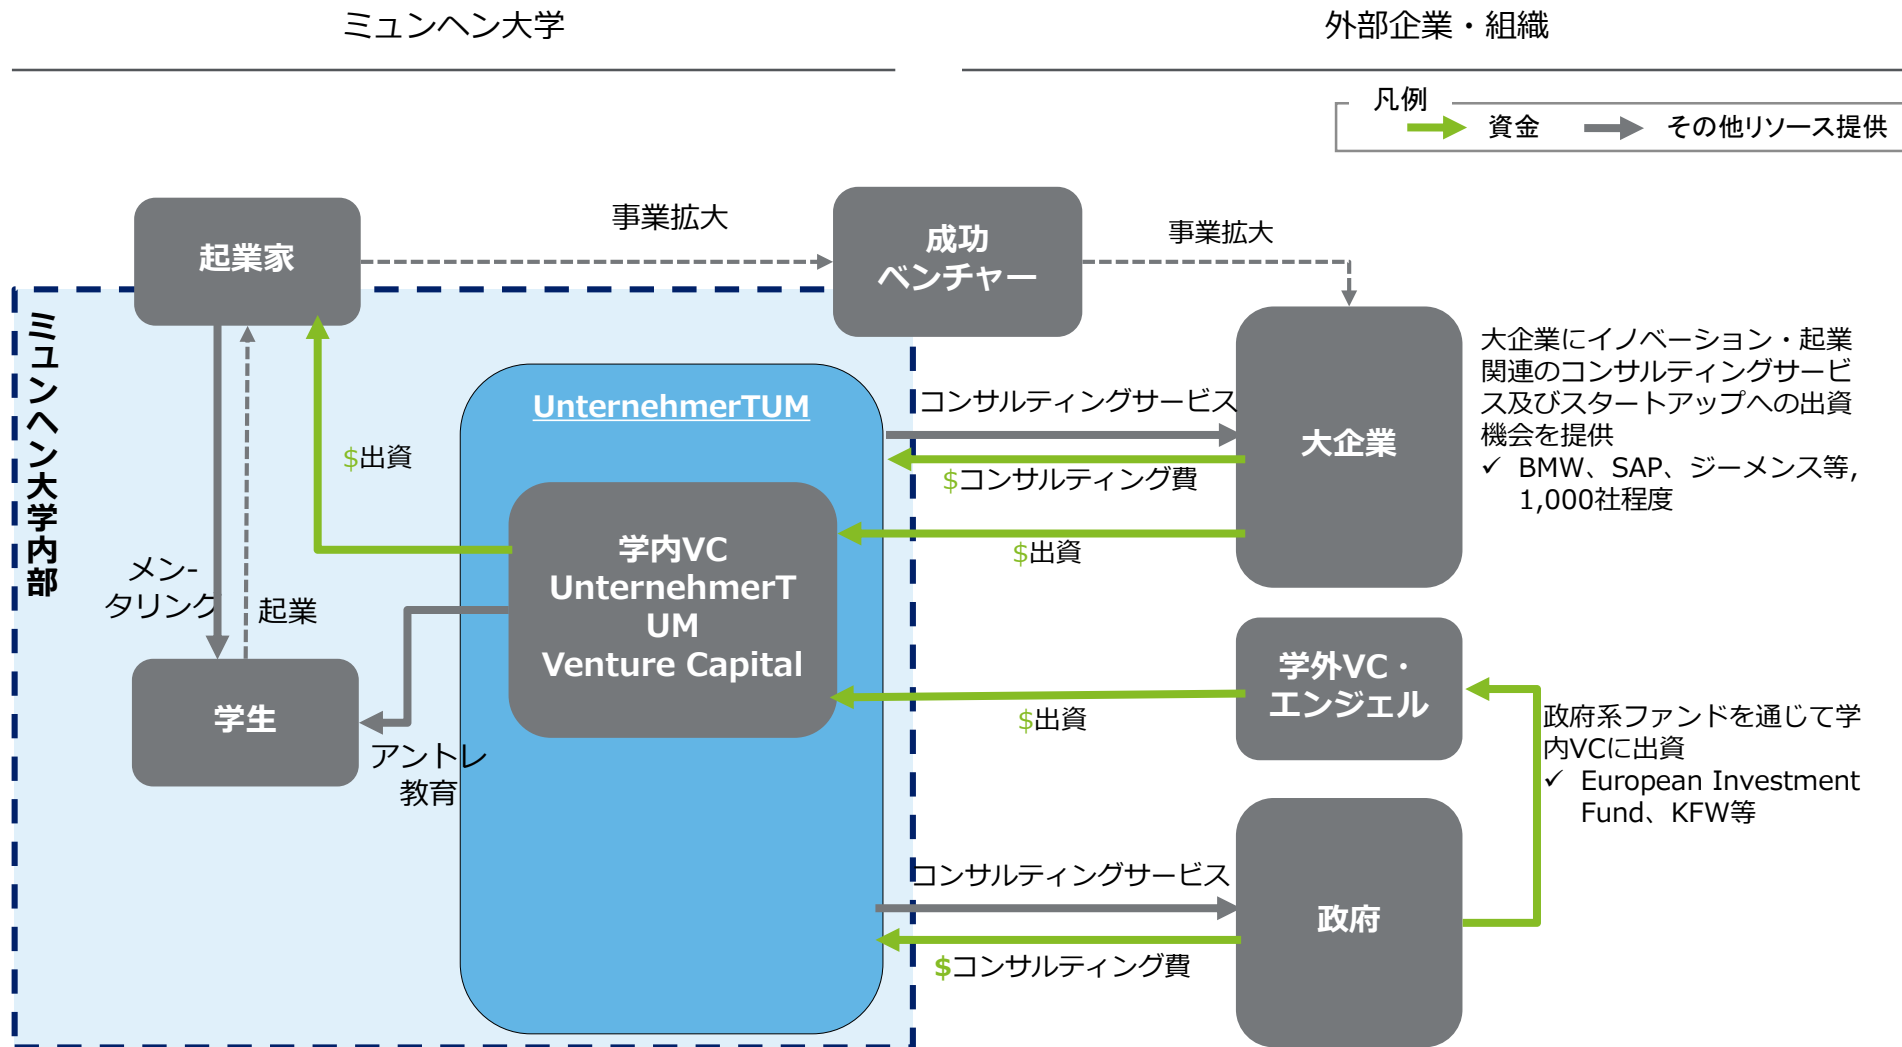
ミュンヘン大学

外部企業・組織

凡例
資金 その他リソース提供

起業家

事業拡大

成功ベンチャー

事業拡大

ミュンヘン大学内部

UnternehmerTUM

大企業

大企業にイノベーション・起業関連のコンサルティングサービス及びスタートアップへの出資機会を提供
✓ BMW、SAP、ジーメンス等, 1,000社程度

コンサルティングサービス

$コンサルティング費

$出資

学内VC UnternehmerTUM Venture Capital

$出資

$出資

メンタリング

起業

学生

アントレ教育

学外VC・エンジェル

政府系ファンドを通じて学内VCに出資
✓ European Investment Fund、KFW等

コンサルティングサービス

政府

$コンサルティング費